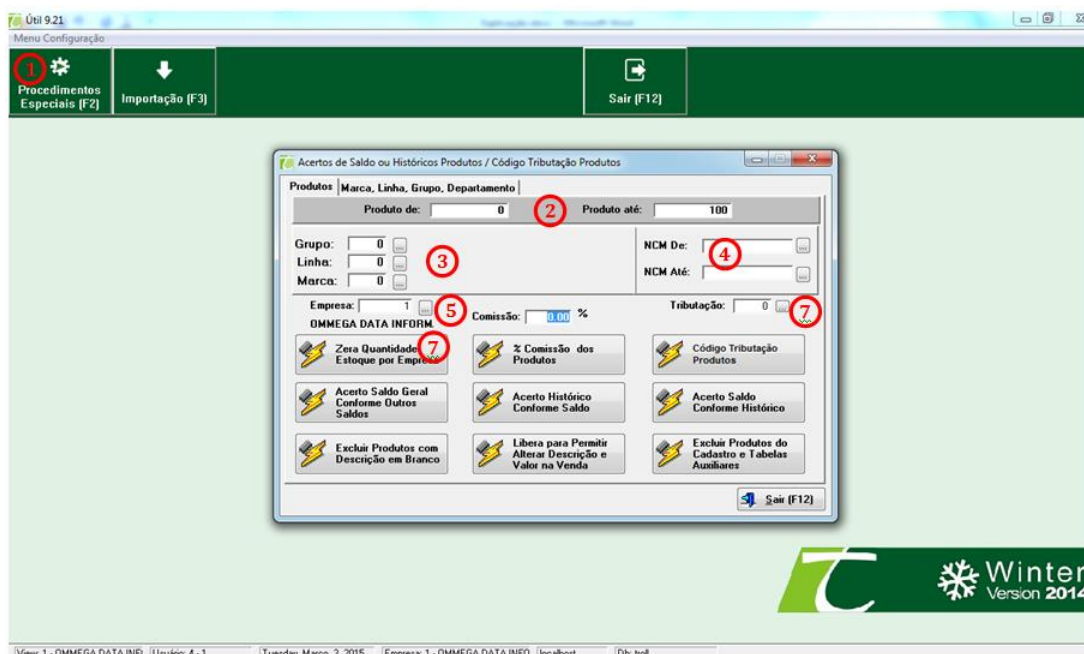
Útil 9.21
Menu Configuração
1
Procedimentos Especiais (F2)
Importação (F3)
Sair (F12)

Acertos de Saldo ou Históricos Produtos / Código Tributação Produtos
Produtos | Marca, Linha, Grupo, Departamento
Produto de: 0 2 Produto até: 100
Grupo: 0
Linha: 0
Marca: 0
3
NCM De:
4
NCM Até:
Empresa: 1
5
OMMEGA DATA INFORM
Comissão: 0.00 %
Tributação: 0
7
Zera Quantidade Estoque por Empresa
7
% Comissão dos Produtos
Código Tributação Produtos
Acerto Saldo Geral Conforme Outros Saldos
Acerto Histórico Conforme Saldo
Acerto Saldo Conforme Histórico
Excluir Produtos com Descrição em Branco
Libera para Permitir Alterar Descrição e Valor na Venda
Excluir Produtos do Cadastro e Tabelas Auxiliares
Sair (F12)

Winter Version 2014

View: 1 - OMMEGA DATA INF | Usuário: 4 - 1 | Tuesday, March 3, 2015 | Empresa: 1 - OMMEGA DATA INFO | localhost | Db: troll